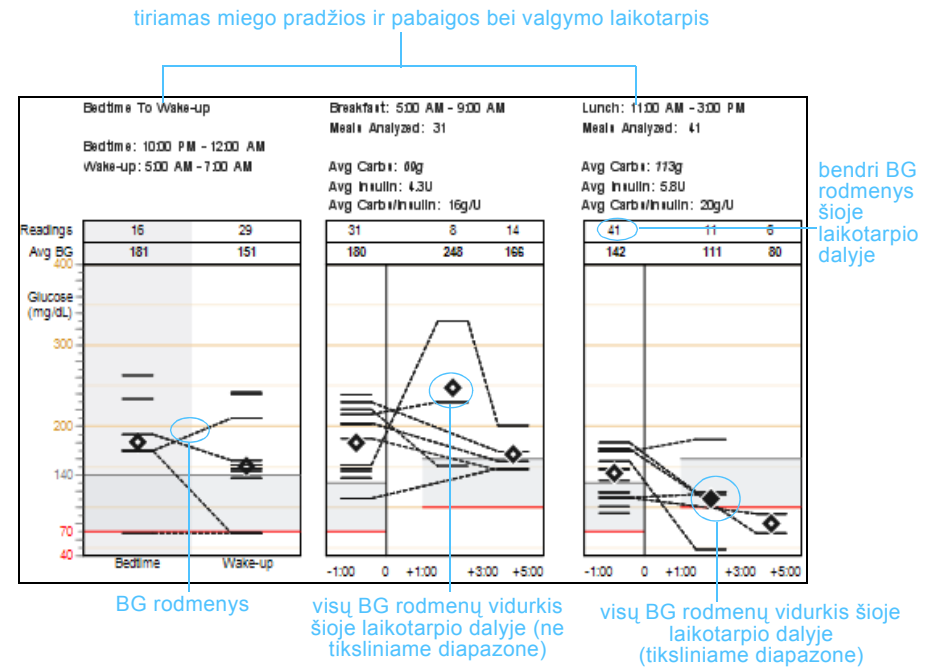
tiriamas miego pradžios ir pabaigos bei valgymo laikotarpis

Bedtime To Wake-up

Bedtime: 10:00 PM - 12:00 AM
Wake-up: 5:00 AM - 7:00 AM

Breakfast: 5:00 AM - 9:00 AM
Meals Analyzed: 31

Avg Carbs: 60g
Avg Insulin: 4.3U
Avg Carbs/Insulin: 16g/U

Lunch: 11:00 AM - 3:00 PM
Meals Analyzed: 41

Avg Carbs: 113g
Avg Insulin: 5.8U
Avg Carbs/Insulin: 20g/U

bendri BG rodmenys šioje laikotarpio dalyje

| Readings | 16 | 29 | 31 | 8 | 14 | 41 | 11 | 6 |
|---|---|---|---|---|---|---|---|---|
| Avg BG | 181 | 151 | 180 | 248 | 166 | 142 | 111 | 80 |

400
Glucose (mg/dL)
300
200
140
70
40

Bedtime Wake-up

-1:00 0 +1:00 +3:00 +5:00

-1:00 0 +1:00 +3:00 +5:00

BG rodmenys

visų BG rodmenų vidurkis šioje laikotarpio dalyje (ne tiksliniame diapazone)

visų BG rodmenų vidurkis šioje laikotarpio dalyje (tiksliniame diapazone)